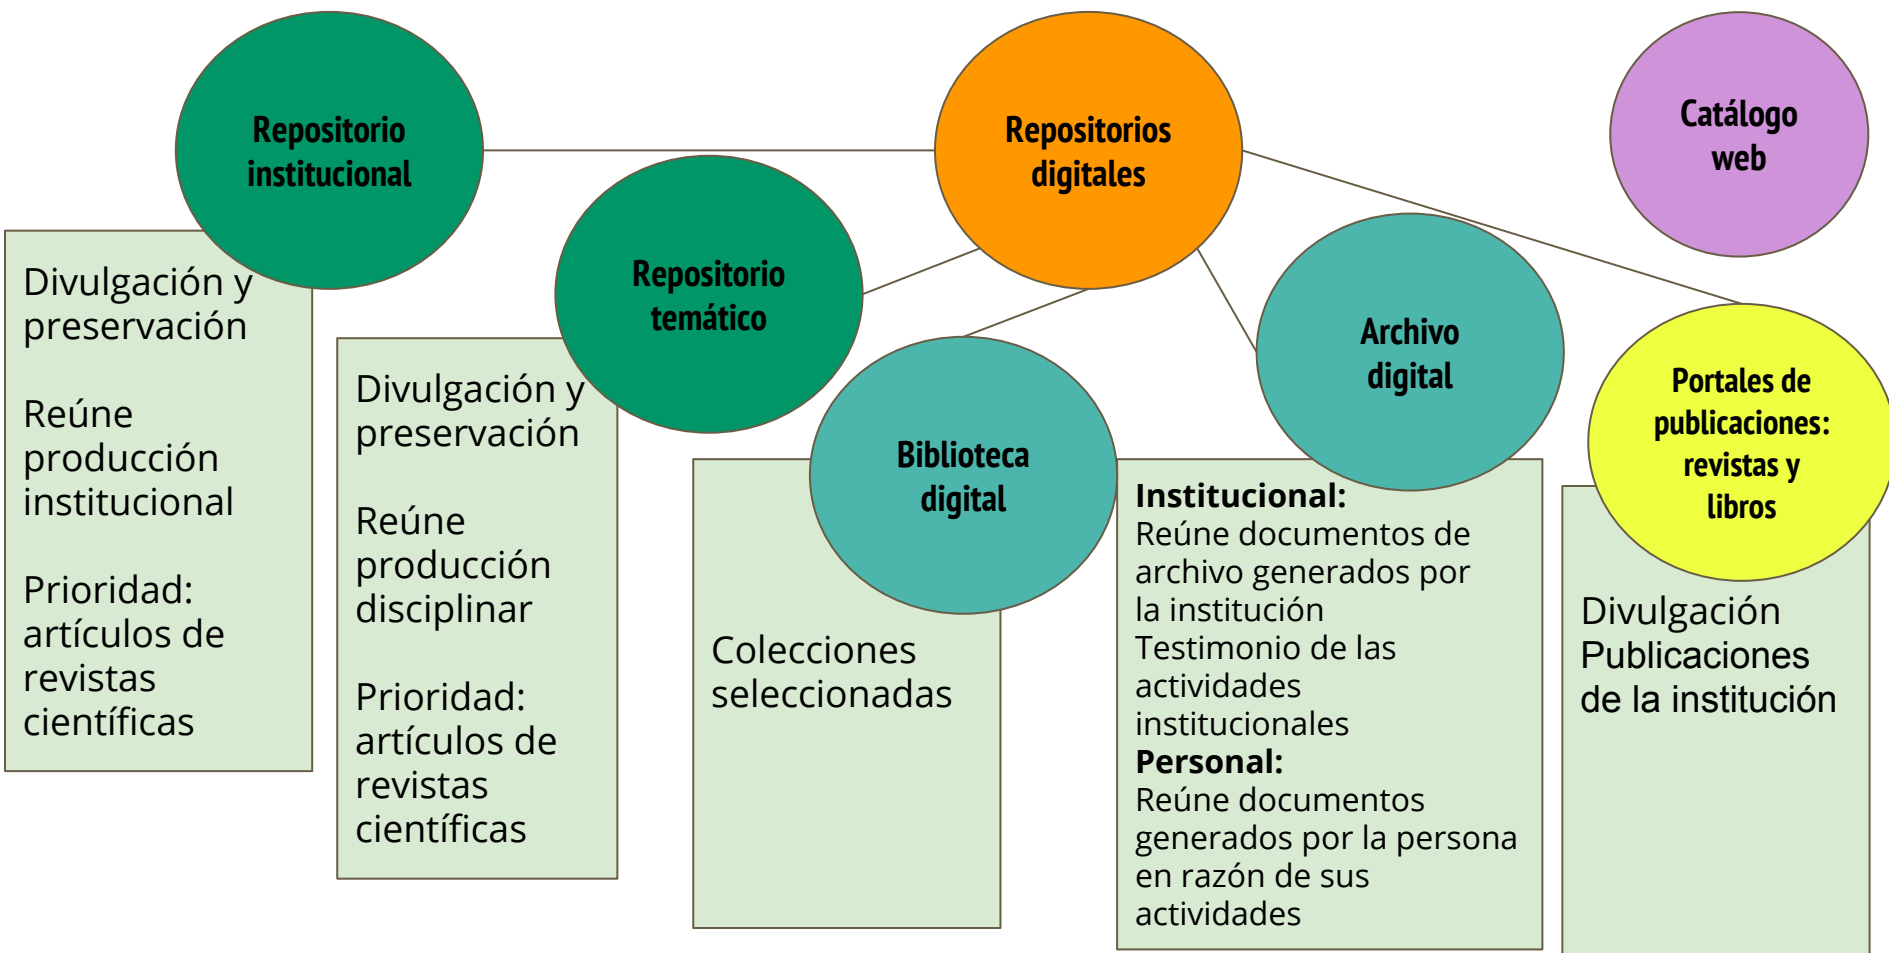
Repositorios digitales

Catálogo web

Repositorio institucional

Divulgación y preservación

Reúne producción institucional

Prioridad: artículos de revistas científicas

Repositorio temático

Divulgación y preservación

Reúne producción disciplinar

Prioridad: artículos de revistas científicas

Biblioteca digital

Colecciones seleccionadas

Archivo digital

**Institucional:**
Reúne documentos de archivo generados por la institución
Testimonio de las actividades institucionales
**Personal:**
Reúne documentos generados por la persona en razón de sus actividades

Portales de publicaciones: revistas y libros

Divulgación
Publicaciones de la institución